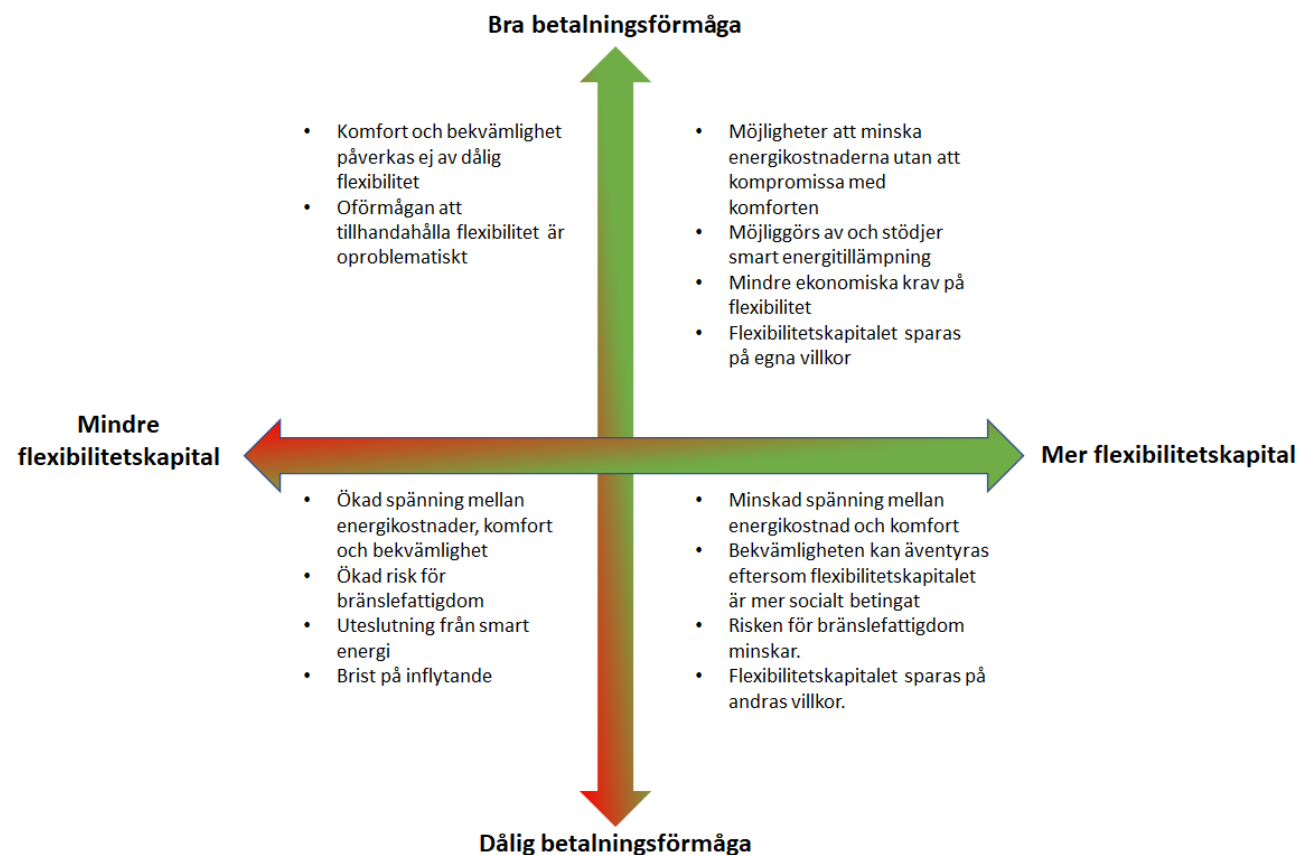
Bra betalningsförmåga

- Komfort och bekvämlighet påverkas ej av dålig flexibilitet
- Oförmågan att tillhandahålla flexibilitet är oproblematiskt

- Möjligheter att minska energikostnaderna utan att kompromissa med komforten
- Möjliggörs av och stödjer smart energitillämpning
- Mindre ekonomiska krav på flexibilitet
- Flexibilitetskapitalet sparas på egna villkor

Mindre flexibilitetskapital

Mer flexibilitetskapital

- Ökad spänning mellan energikostnader, komfort och bekvämlighet
- Ökad risk för bränslefattigdom
- Uteslutning från smart energi
- Brist på inflytande

- Minskad spänning mellan energikostnad och komfort
- Bekvämligheten kan äventyras eftersom flexibilitetskapitalet är mer socialt betingat
- Risken för bränslefattigdom minskar.
- Flexibilitetskapitalet sparas på andras villkor.

Dålig betalningsförmåga